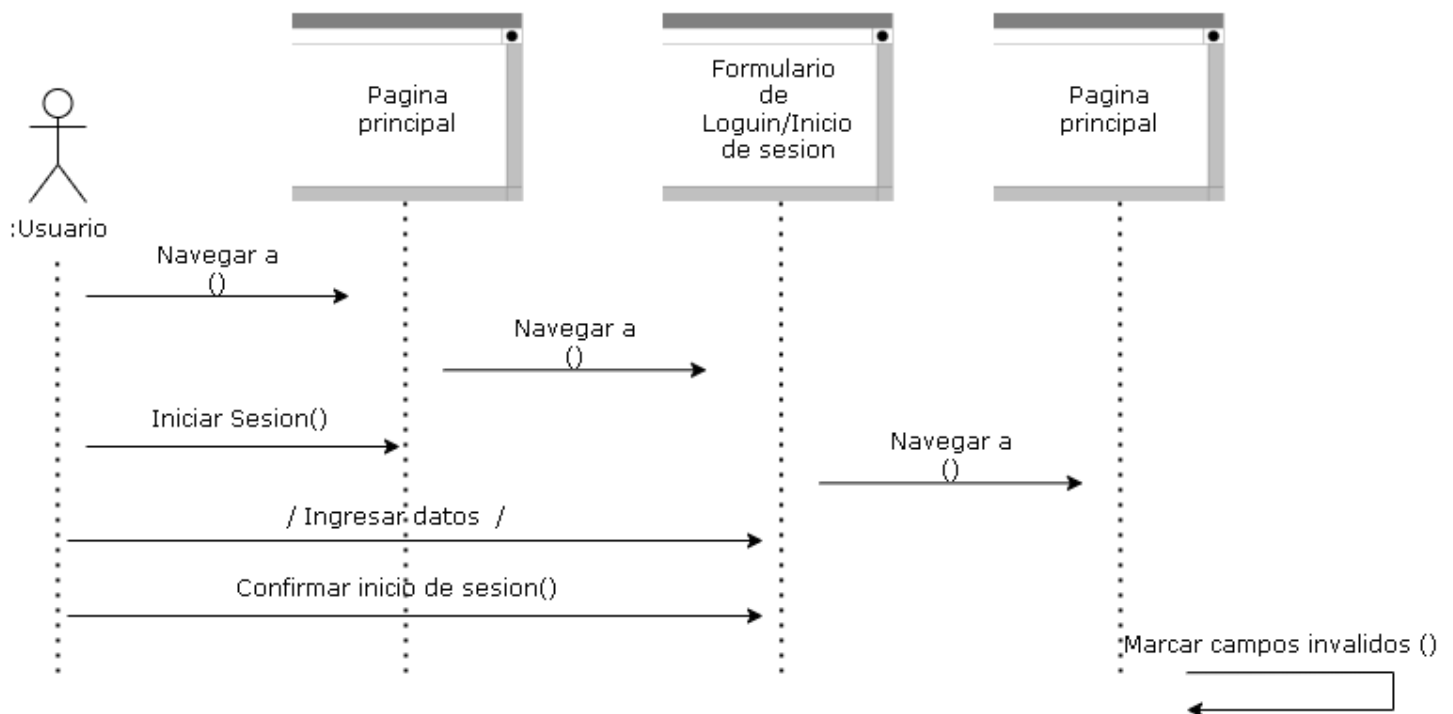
Pagina principal

Formulario de Loguin/Inicio de sesion

Pagina principal

:Usuario

Navegar a ()

Navegar a ()

Iniciar Sesion()

Navegar a ()

/ Ingresar datos /

Confirmar inicio de sesion()

Marcar campos invalidos ()